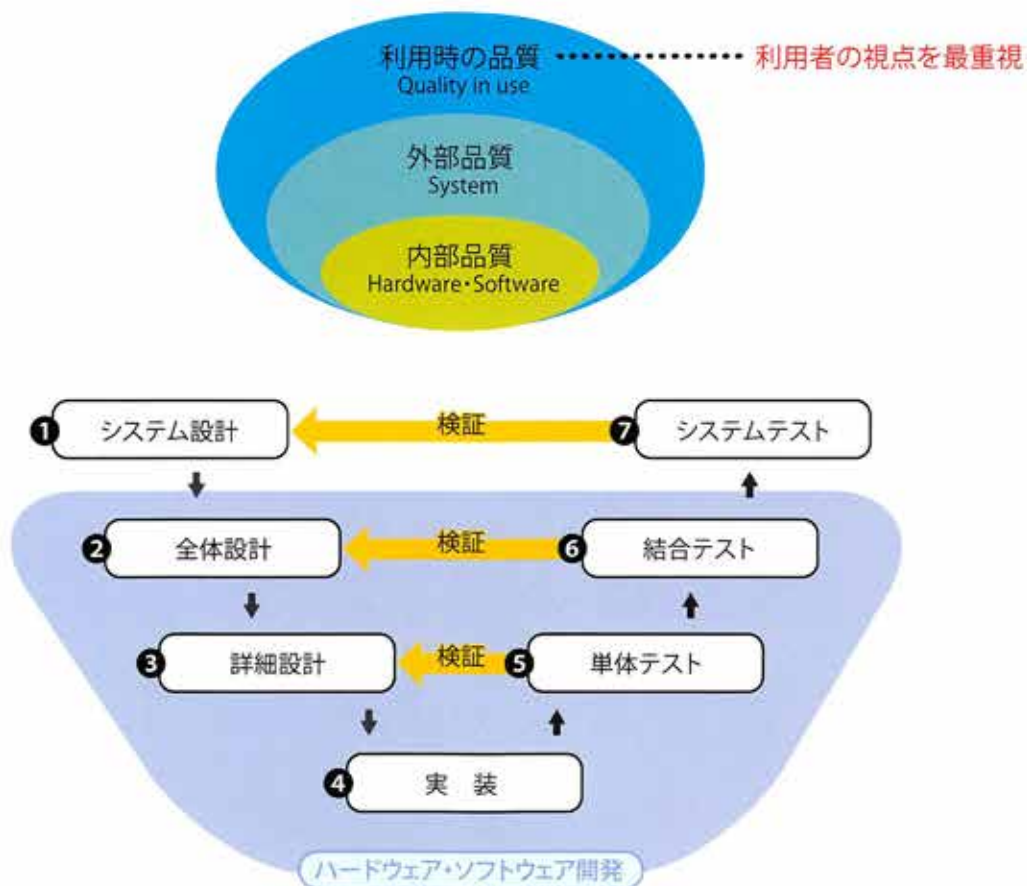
利用時の品質
Quality in use

利用者の視点を最重視

外部品質
System

内部品質
Hardware・Software

❶ システム設計
検証
❼ システムテスト

❷ 全体設計
検証
❻ 結合テスト

❸ 詳細設計
検証
❺ 単体テスト

❹ 実　装

ハードウェア・ソフトウェア開発